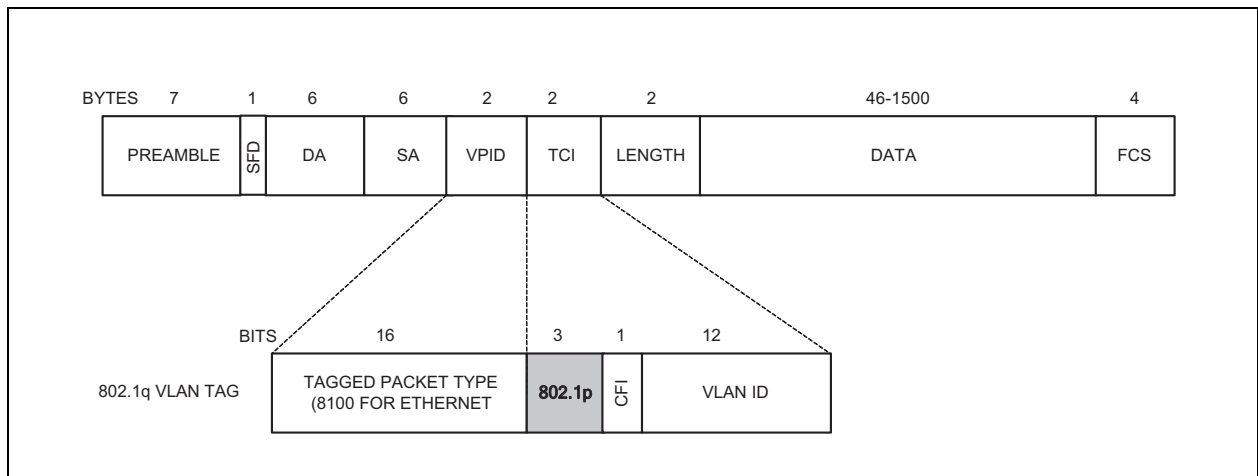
| BYTES 7 | 1 | 6 | 6 | 2 | 2 | 2 | 46-1500 | 4 |
|---|---|---|---|---|---|---|---|---|
| PREAMBLE | SFD | DA | SA | VPID | TCI | LENGTH | DATA | FCS |

| | BITS 16 | 3 | 1 | 12 |
|---|---|---|---|---|
| 802.1q VLAN TAG | TAGGED PACKET TYPE (8100 FOR ETHERNET | 802.1p | CFI | VLAN ID |